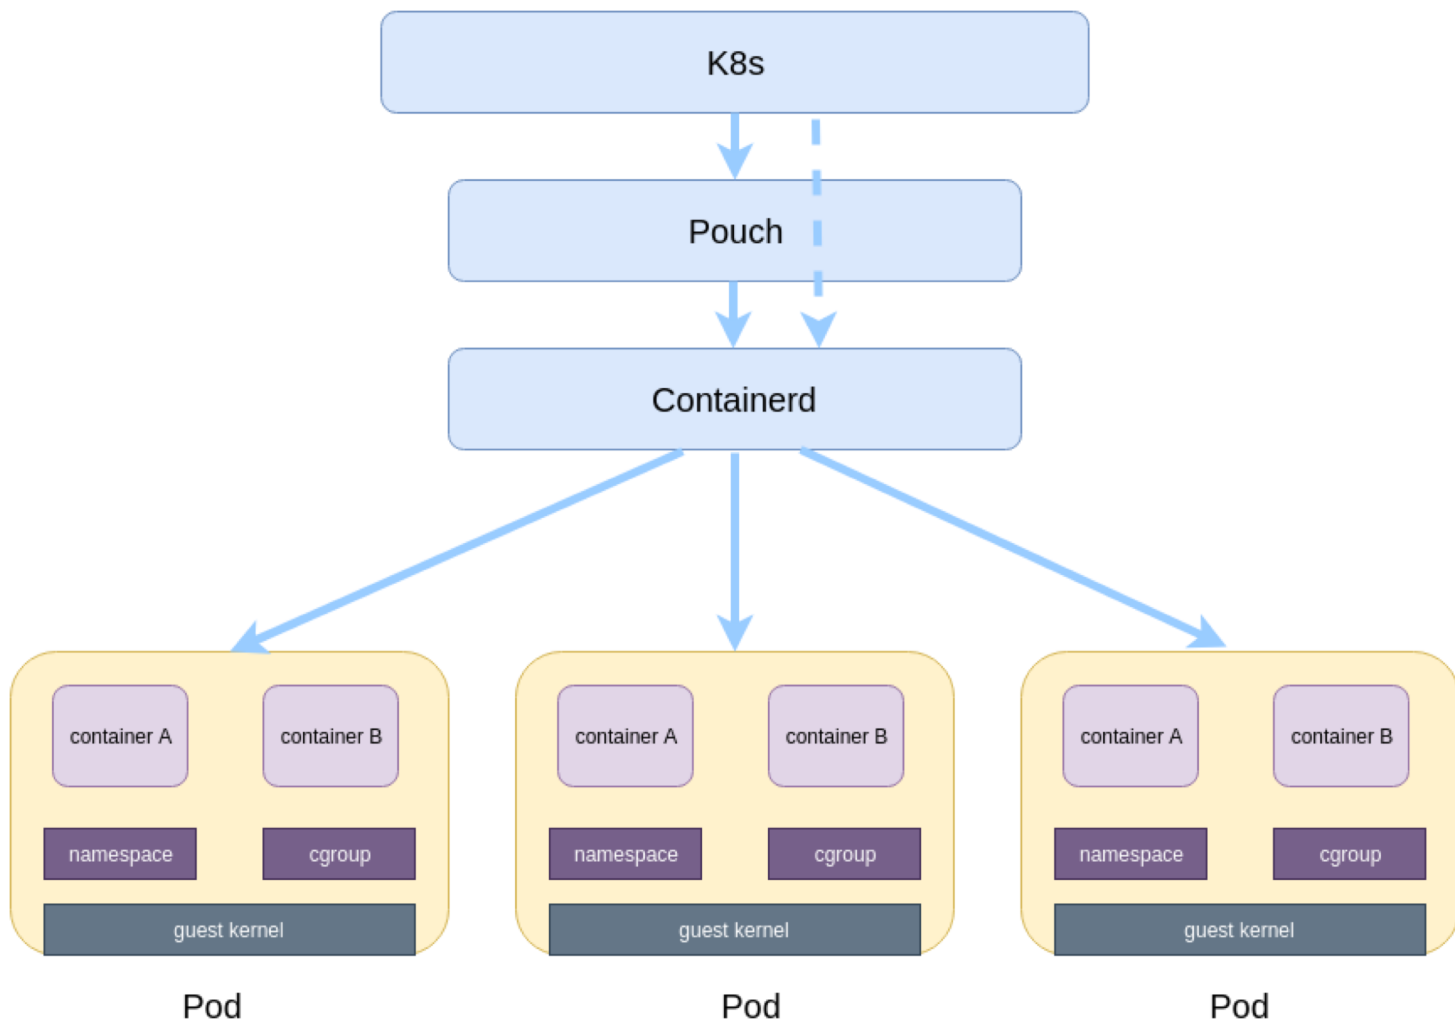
K8s

Pouch

Containerd

container A

container B

namespace

cgroup

guest kernel

Pod

container A

container B

namespace

cgroup

guest kernel

Pod

container A

container B

namespace

cgroup

guest kernel

Pod